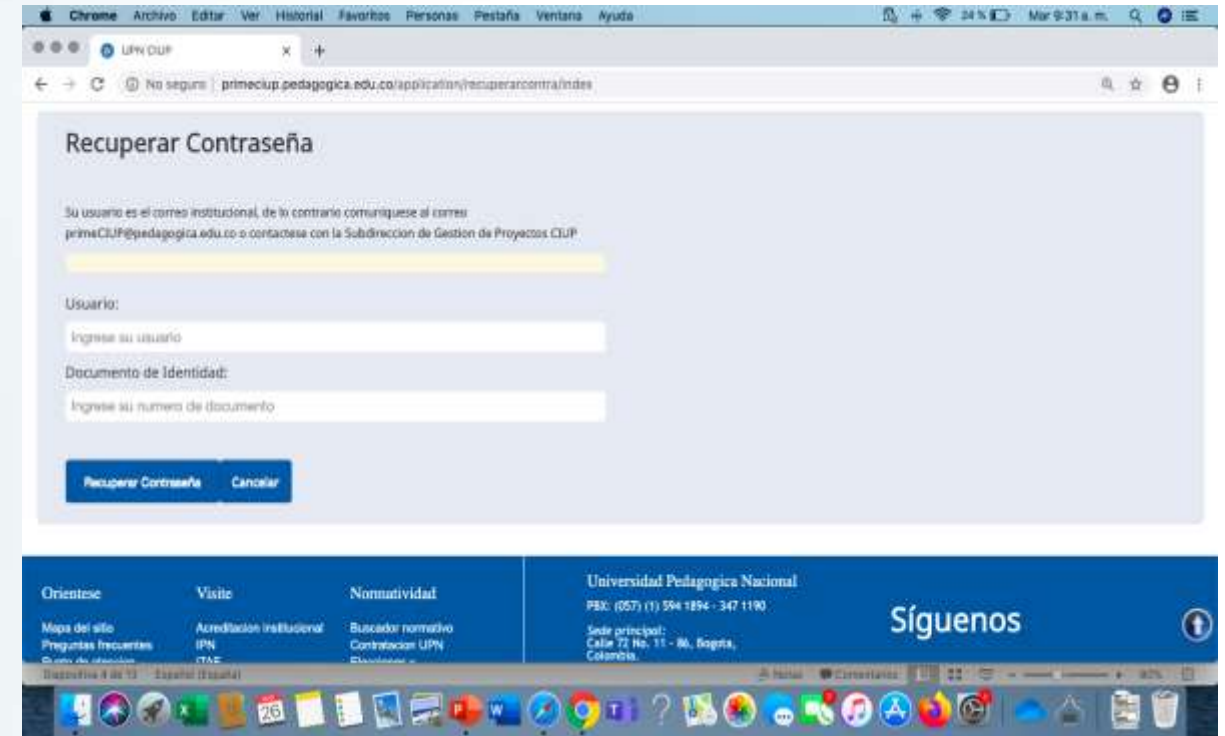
Chrome Archivo Editar Ver Historial Favoritos Personas Pestaña Ventana Ayuda

24 % Mar 9:31 a. m.

UPN CIUP

No seguro | primeciup.pedagogica.edu.co/application/recuperarcontra/index

Recuperar Contraseña

Su usuario es el correo institucional, de lo contrario comuniquese al correo primeCIUP@pedagogica.edu.co o contactese con la Subdireccion de Gestion de Proyectos CIUP

Usuario:

Ingrese su usuario

Documento de Identidad:

Ingrese su numero de documento

Recuperar Contraseña

Cancelar

Orientese

Mapa del sitio
Preguntas frecuentes
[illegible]

Visite

Acreditacion Institucional
IPN
ITAE

Normatividad

Buscador normativo
Contratacion UPN
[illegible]

Universidad Pedagogica Nacional

PBX: (057) (1) 594 1894 - 347 1190

Sede principal:
Calle 72 No. 11 - 86, Bogota, Colombia.

Síguenos

Diapositiva 4 de 13 Español (España)

Notas Comentarios 80%

26